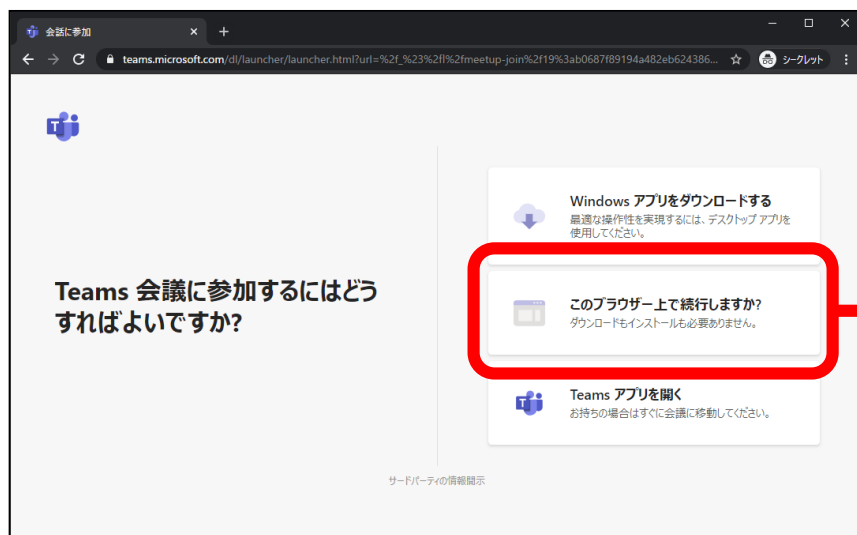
会話に参加 × +

teams.microsoft.com/dl/launcher/launcher.html?url=%2f_%23%2fl%2fmeetup-join%2f19%3ab0687f89194a482eb624386...

シークレット

Teams 会議に参加するにはどうすればよいですか?

Windows アプリをダウンロードする
最適な操作性を実現するには、デスクトップ アプリを使用してください。

このブラウザー上で続行しますか?
ダウンロードもインストールも必要ありません。

Teams アプリを開く
お持ちの場合はすぐに会議に移動してください。

サードパーティの情報開示